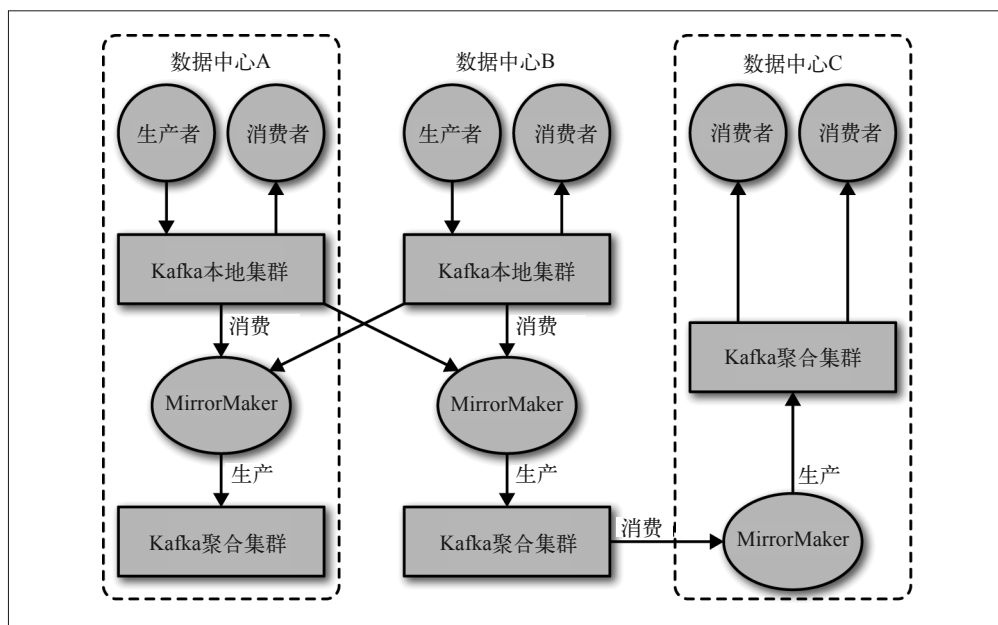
数据中心A

生产者

消费者

Kafka本地集群

消费

MirrorMaker

生产

Kafka聚合集群

数据中心B

生产者

消费者

Kafka本地集群

消费

MirrorMaker

生产

Kafka聚合集群

消费

数据中心C

消费者

消费者

Kafka聚合集群

生产

MirrorMaker